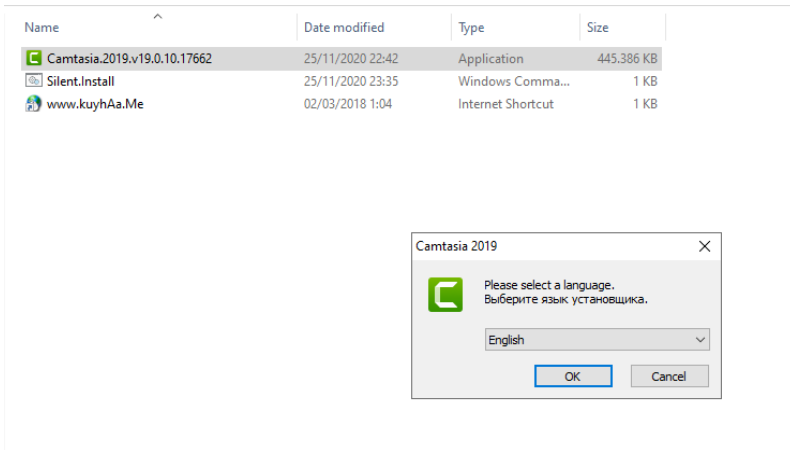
| Name | Date modified | Type | Size |
|---|---|---|---|
| Camtasia.2019.v19.0.10.17662 | 25/11/2020 22:42 | Application | 445.386 KB |
| Silent.Install | 25/11/2020 23:35 | Windows Comma... | 1 KB |
| www.kuyhAa.Me | 02/03/2018 1:04 | Internet Shortcut | 1 KB |

Camtasia 2019

Please select a language.
Выберите язык установщика.

English

OK

Cancel